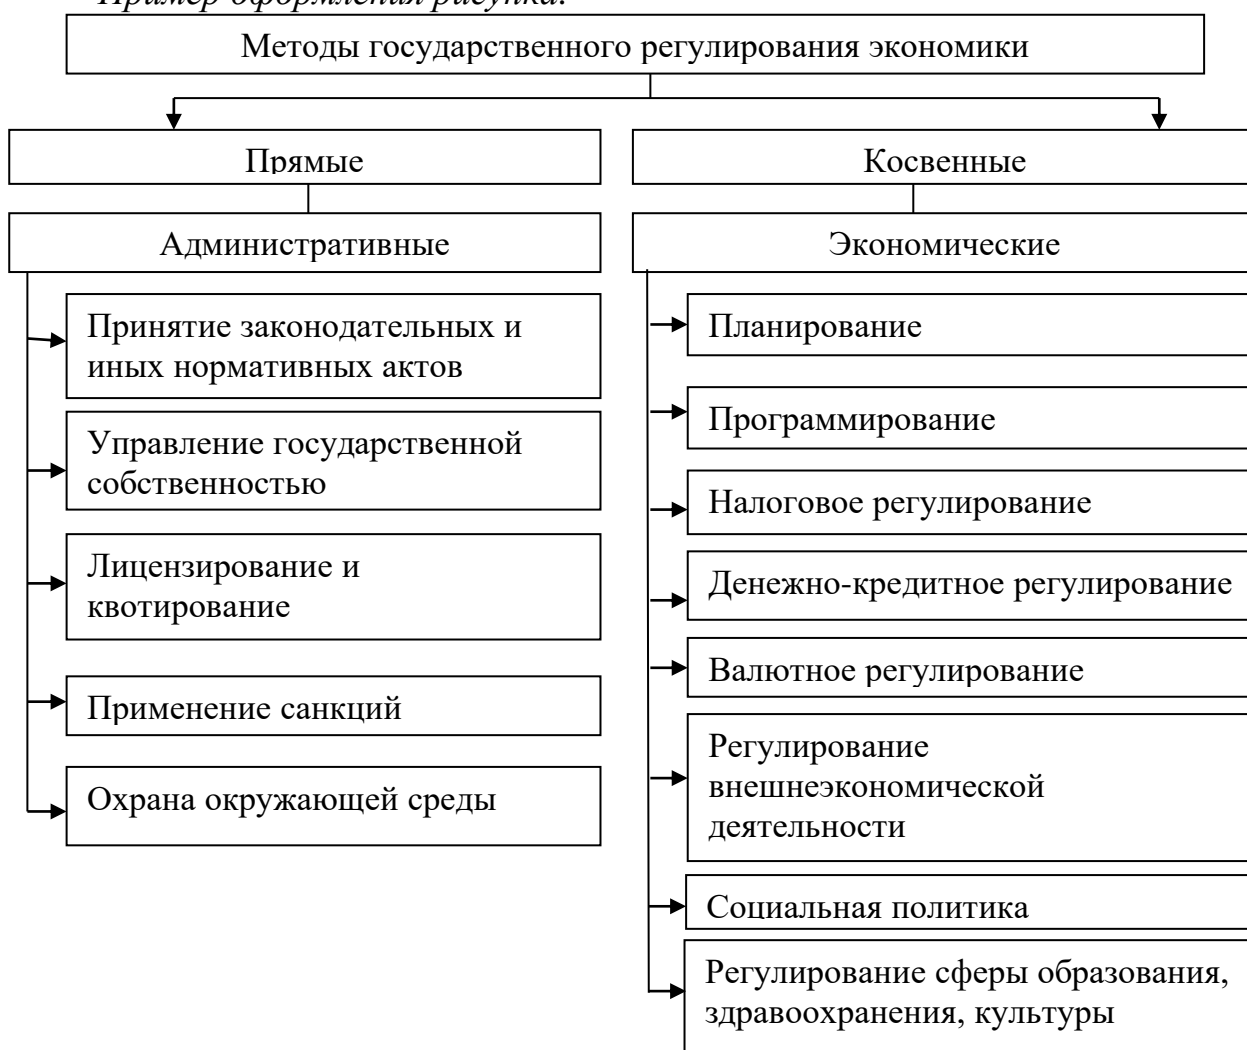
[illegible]

Методы государственного регулирования экономики

Прямые

Косвенные

Административные

Экономические

Принятие законодательных и иных нормативных актов

Управление государственной собственностью

Лицензирование и квотирование

Применение санкций

Охрана окружающей среды

Планирование

Программирование

Налоговое регулирование

Денежно-кредитное регулирование

Валютное регулирование

Регулирование внешнеэкономической деятельности

Социальная политика

Регулирование сферы образования, здравоохранения, культуры